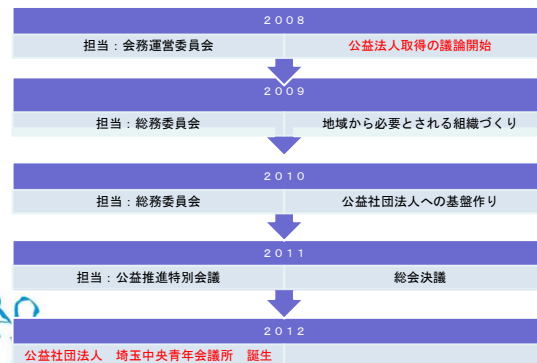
2008

| 担当：会務運営委員会 | 公益法人取得の議論開始 |
|---|---|

2009

| 担当：総務委員会 | 地域から必要とされる組織づくり |
|---|---|

2010

| 担当：総務委員会 | 公益社団法人への基盤作り |
|---|---|

2011

| 担当：公益推進特別会議 | 総会決議 |
|---|---|

2012

公益社団法人　埼玉中央青年会議所　誕生